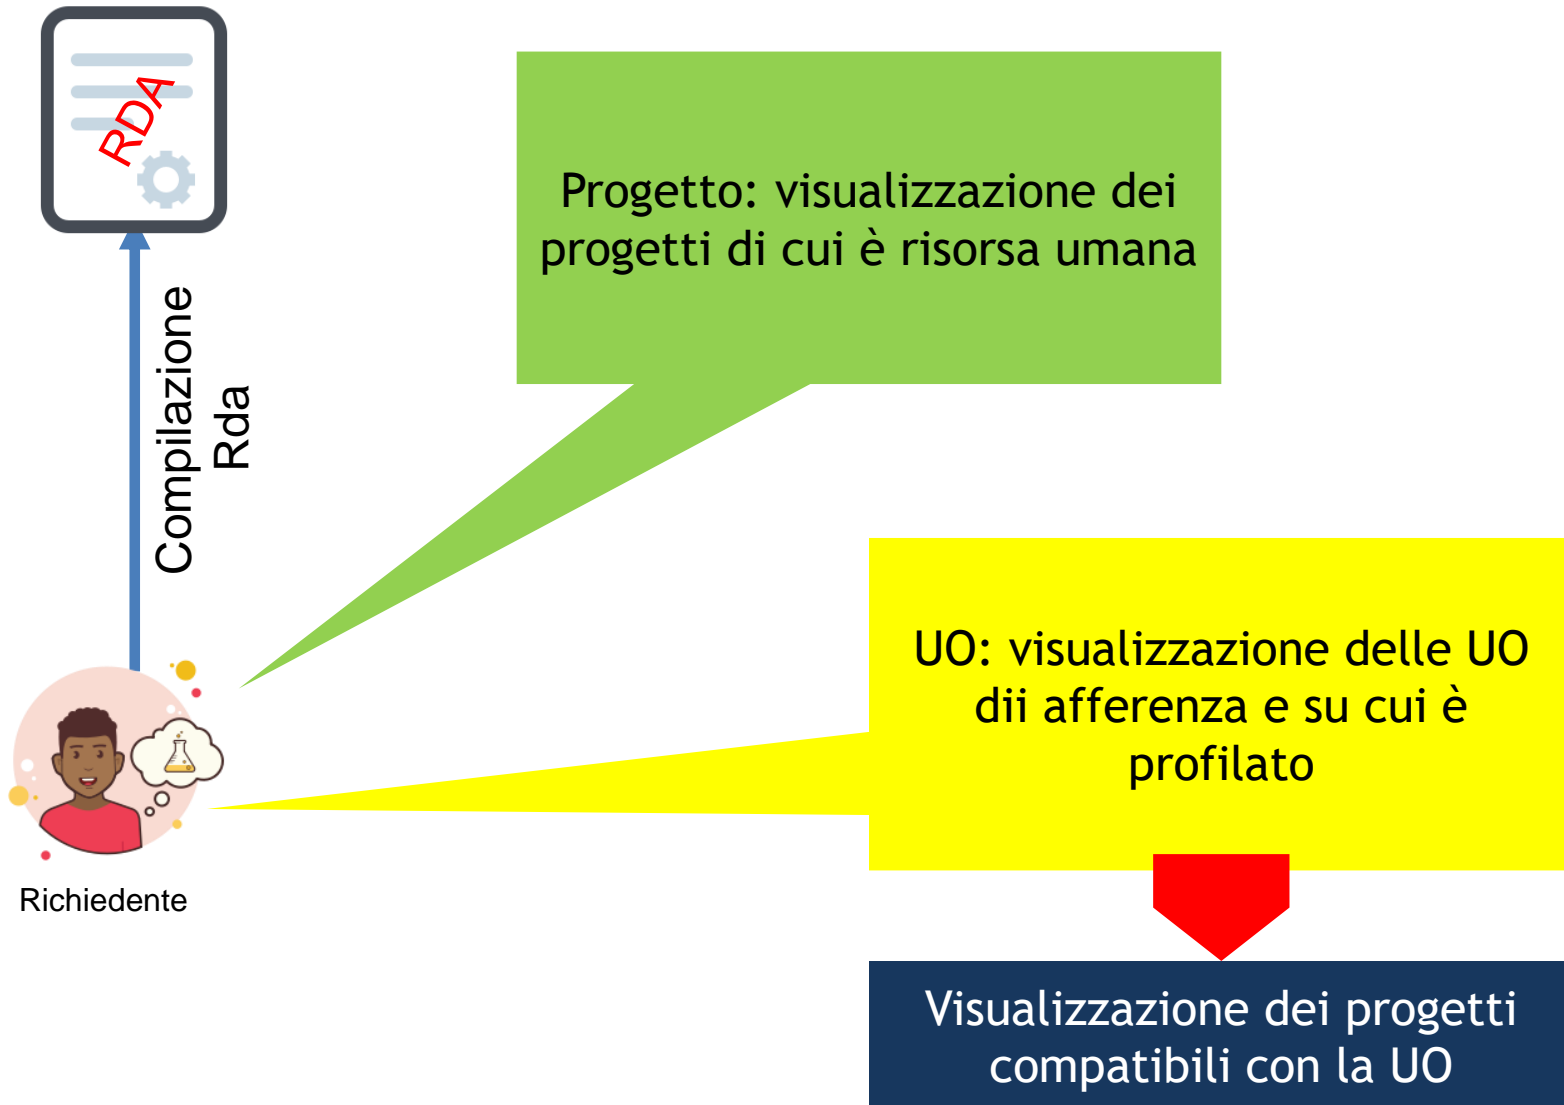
RDA

Compilazione Rda

Progetto: visualizzazione dei progetti di cui è risorsa umana

Richiedente

UO: visualizzazione delle UO dii afferenza e su cui è profilato

Visualizzazione dei progetti compatibili con la UO